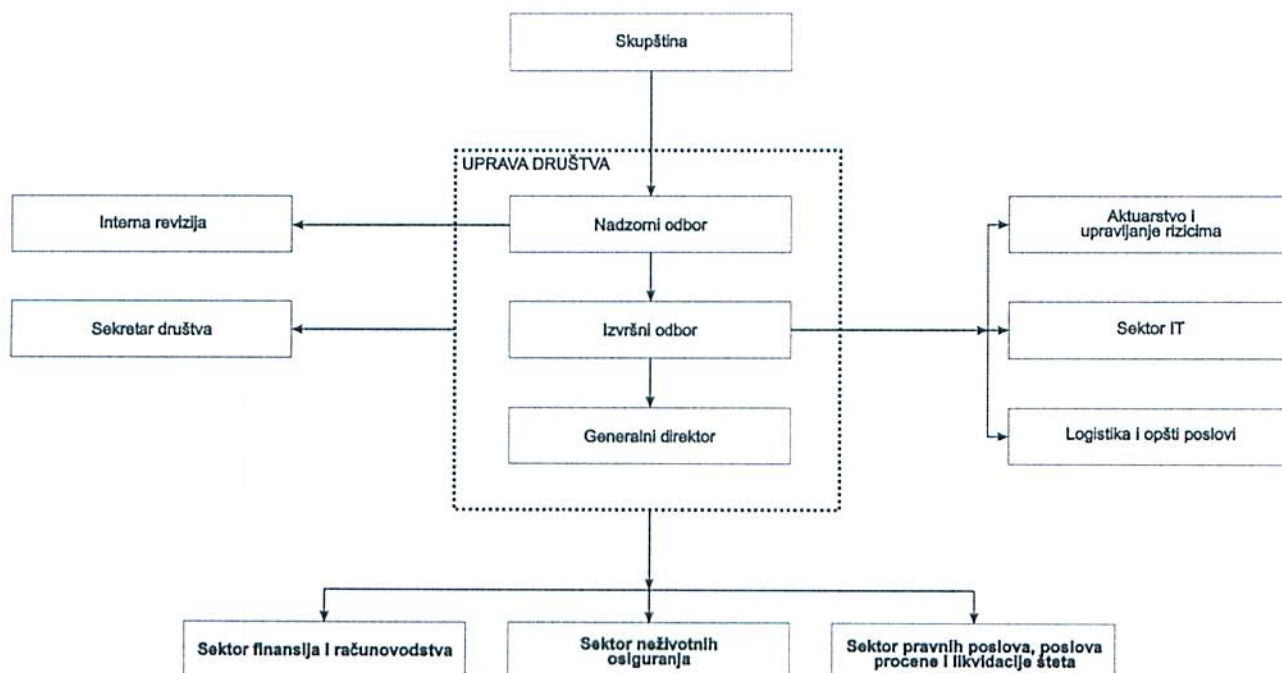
Skupština

UPRAVA DRUŠTVA

Interna revizija

Nadzorni odbor

Aktuarstvo i upravljanje rizicima

Sekretar društva

Izvršni odbor

Sektor IT

Generalni direktor

Logistika i opšti poslovi

Sektor finansija i računovodstva

Sektor neživotnih osiguranja

Sektor pravnih poslova, poslova procene i likvidacije šteta